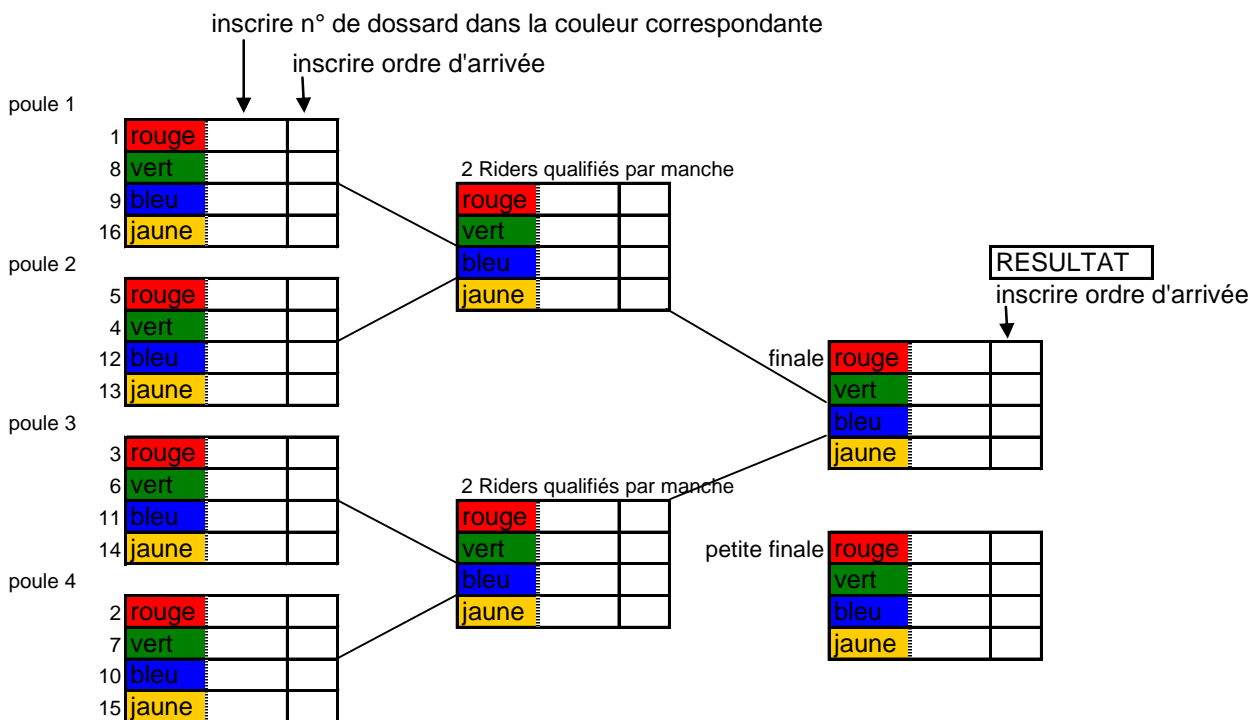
inscrire n° de dossard dans la couleur correspondante

inscrire ordre d'arrivée

poule 1

| | | | |
|---|---|---|---|
| 1 | rouge | | |
| 8 | vert | | |
| 9 | bleu | | |
| 16 | jaune | | |

poule 2

| | | | |
|---|---|---|---|
| 5 | rouge | | |
| 4 | vert | | |
| 12 | bleu | | |
| 13 | jaune | | |

poule 3

| | | | |
|---|---|---|---|
| 3 | rouge | | |
| 6 | vert | | |
| 11 | bleu | | |
| 14 | jaune | | |

poule 4

| | | | |
|---|---|---|---|
| 2 | rouge | | |
| 7 | vert | | |
| 10 | bleu | | |
| 15 | jaune | | |

2 Riders qualifiés par manche

| | | |
|---|---|---|
| rouge | | |
| vert | | |
| bleu | | |
| jaune | | |

2 Riders qualifiés par manche

| | | |
|---|---|---|
| rouge | | |
| vert | | |
| bleu | | |
| jaune | | |

RESULTAT

inscrire ordre d'arrivée

finale

| | | |
|---|---|---|
| rouge | | |
| vert | | |
| bleu | | |
| jaune | | |

petite finale

| | | |
|---|---|---|
| rouge | | |
| vert | | |
| bleu | | |
| jaune | | |